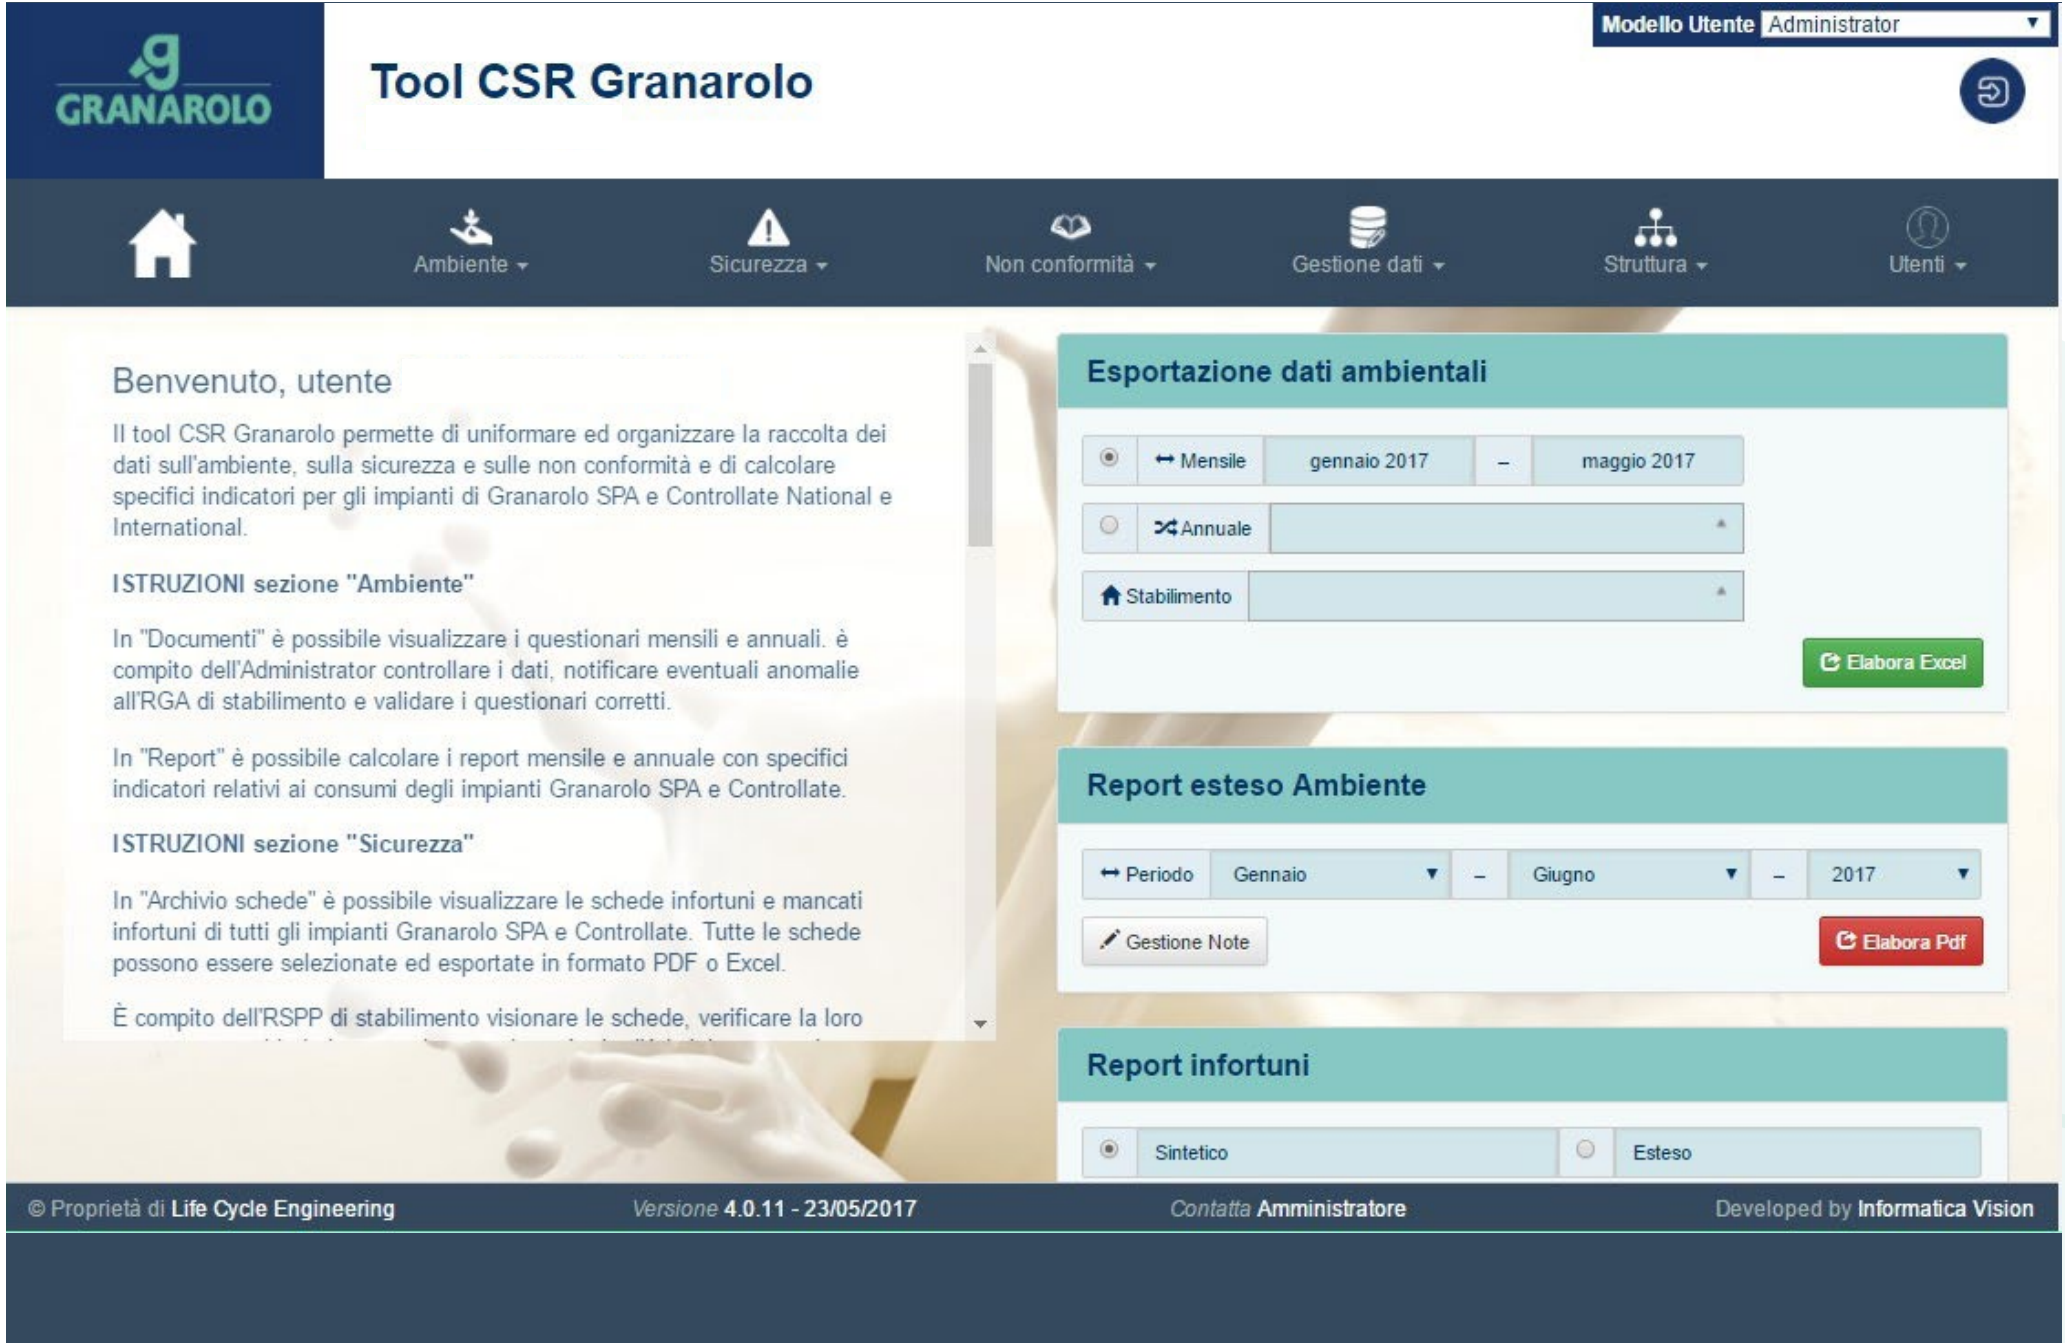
GRANAROLO

Tool CSR Granarolo

Modello Utente Administrator

Ambiente Sicurezza Non conformità Gestione dati Struttura Utenti

Benvenuto, utente

Il tool CSR Granarolo permette di uniformare ed organizzare la raccolta dei dati sull'ambiente, sulla sicurezza e sulle non conformità e di calcolare specifici indicatori per gli impianti di Granarolo SPA e Controllate National e International.

ISTRUZIONI sezione "Ambiente"

In "Documenti" è possibile visualizzare i questionari mensili e annuali. è compito dell'Administrator controllare i dati, notificare eventuali anomalie all'RGA di stabilimento e validare i questionari corretti.

In "Report" è possibile calcolare i report mensile e annuale con specifici indicatori relativi ai consumi degli impianti Granarolo SPA e Controllate.

ISTRUZIONI sezione "Sicurezza"

In "Archivio schede" è possibile visualizzare le schede infortuni e mancati infortuni di tutti gli impianti Granarolo SPA e Controllate. Tutte le schede possono essere selezionate ed esportate in formato PDF o Excel.

È compito dell'RSPP di stabilimento visionare le schede, verificare la loro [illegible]

Esportazione dati ambientali

Mensile | gennaio 2017 | – | maggio 2017

Annuale

Stabilimento

Elabora Excel

Report esteso Ambiente

Periodo | Gennaio | – | Giugno | – | 2017

Gestione Note

Elabora Pdf

Report infortuni

Sintetico | Esteso

© Proprietà di Life Cycle Engineering Versione 4.0.11 - 23/05/2017 Contatta Amministratore Developed by Informatica Vision